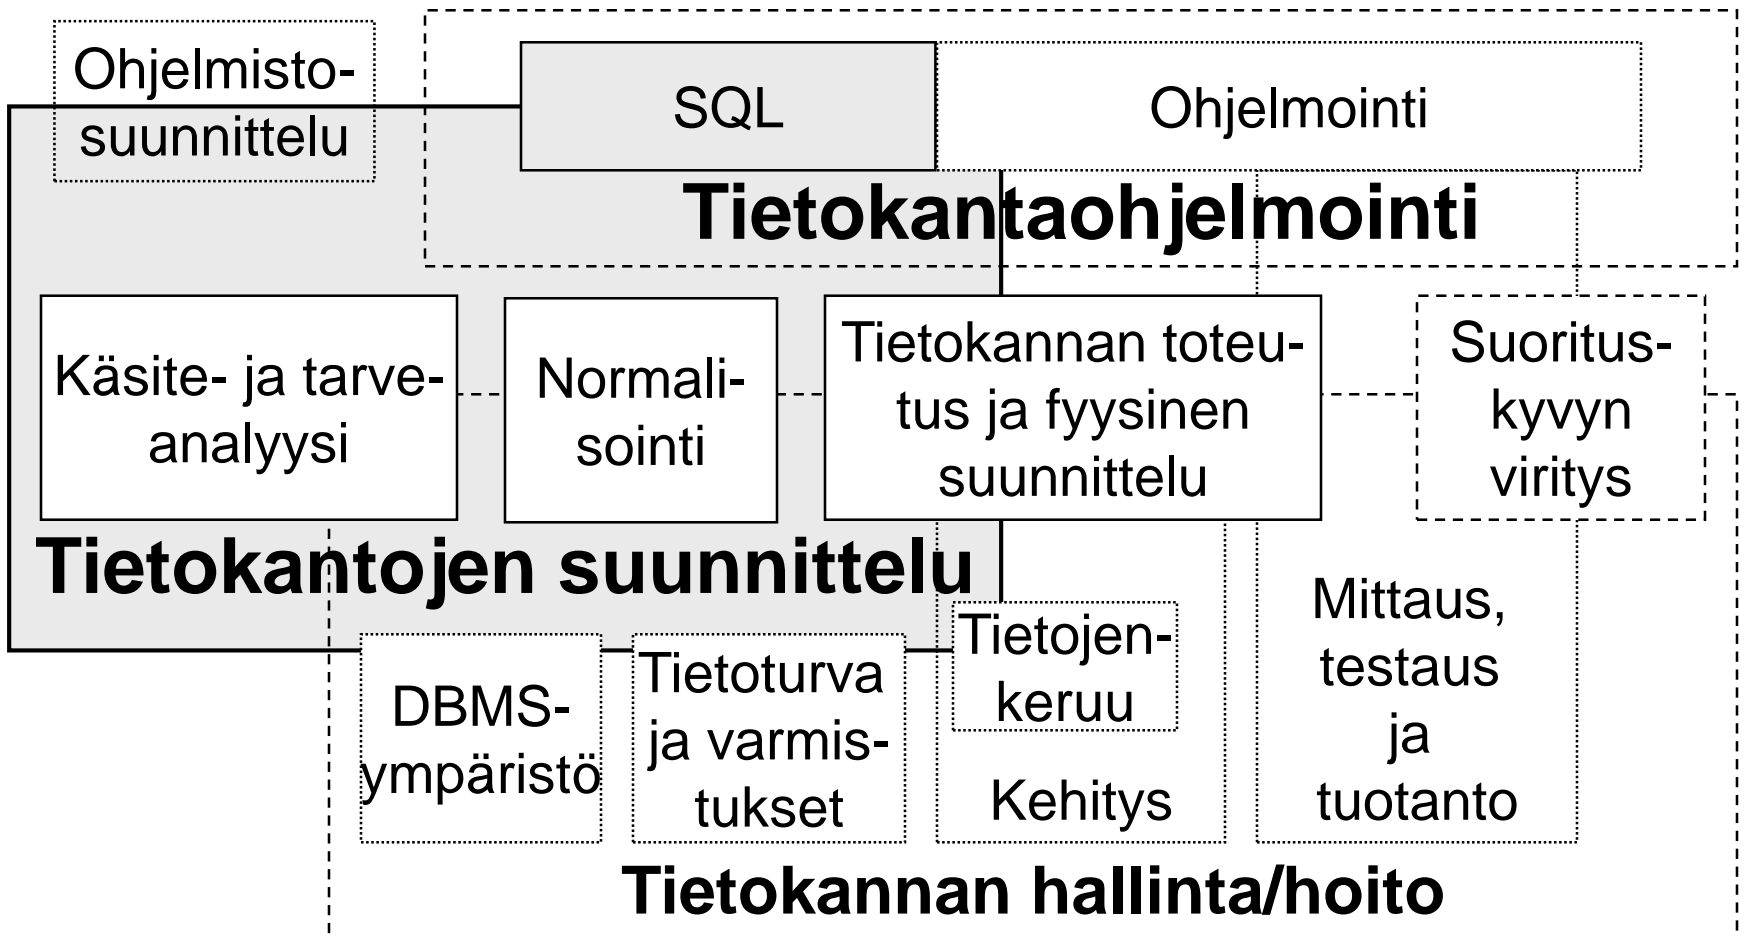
Ohjelmistosuunnittelu

SQL

Ohjelmointi

Tietokantaohjelmointi

Käsite- ja tarveanalyysi

Normalisointi

Tietokannan toteutus ja fyysinen suunnittelu

Suorituskyvyn viritys

Tietokantojen suunnittelu

Tietojenkeruu

Mittaus, testaus ja tuotanto

DBMS-ympäristö

Tietoturva ja varmistukset

Kehitys

Tietokannan hallinta/hoito